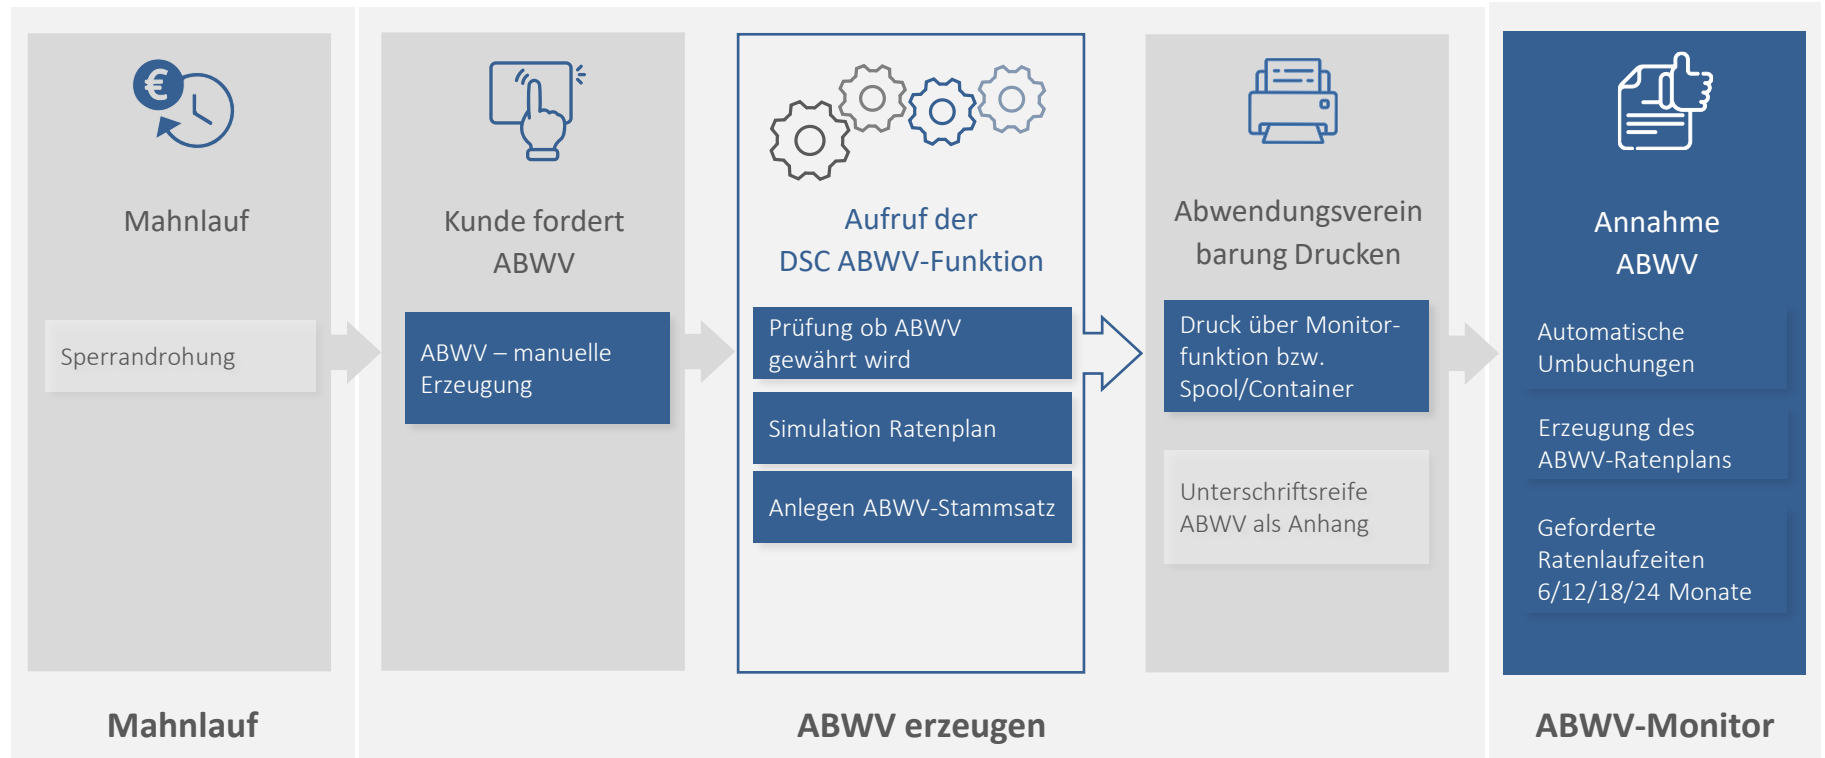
€

Mahnlauf

Sperrandrohung

Kunde fordert ABWV

ABWV – manuelle Erzeugung

Aufruf der DSC ABWV-Funktion

Prüfung ob ABWV gewährt wird

Simulation Ratenplan

Anlegen ABWV-Stammsatz

Abwendungsvereinbarung Drucken

Druck über Monitorfunktion bzw. Spool/Container

Unterschriftsreife ABWV als Anhang

Annahme ABWV

Automatische Umbuchungen

Erzeugung des ABWV-Ratenplans

Geforderte Ratenlaufzeiten 6/12/18/24 Monate

Mahnlauf

ABWV erzeugen

ABWV-Monitor